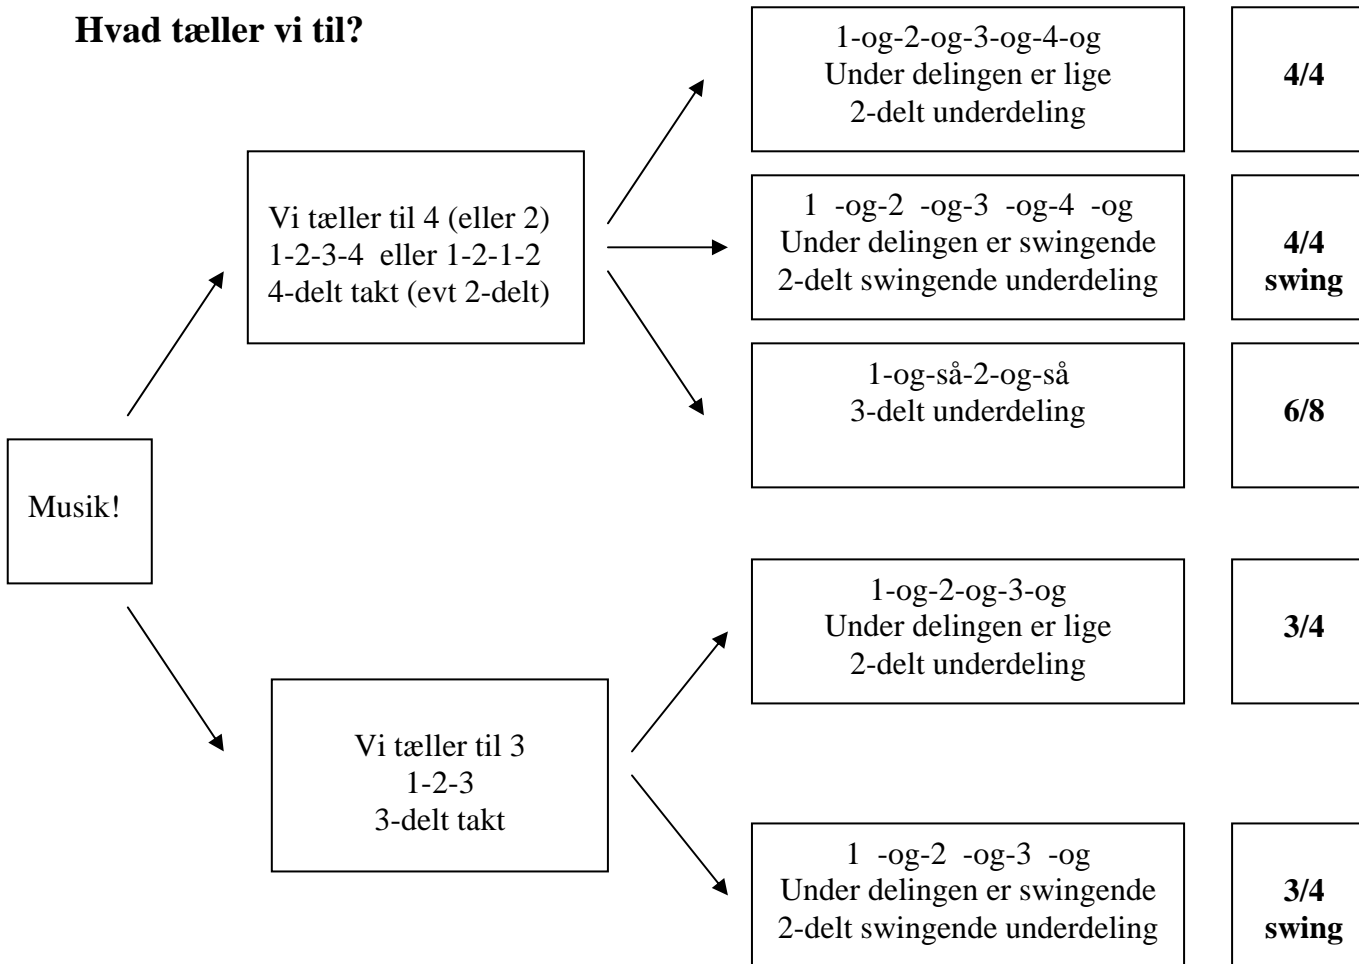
Hvad tæller vi til?

Musik!

Vi tæller til 4 (eller 2)
1-2-3-4 eller 1-2-1-2
4-delt takt (evt 2-delt)

1-og-2-og-3-og-4-og
Under delingen er lige
2-delt underdeling

4/4

1 -og-2 -og-3 -og-4 -og
Under delingen er swingende
2-delt swingende underdeling

4/4
swing

1-og-så-2-og-så
3-delt underdeling

6/8

Vi tæller til 3
1-2-3
3-delt takt

1-og-2-og-3-og
Under delingen er lige
2-delt underdeling

3/4

1 -og-2 -og-3 -og
Under delingen er swingende
2-delt swingende underdeling

3/4
swing